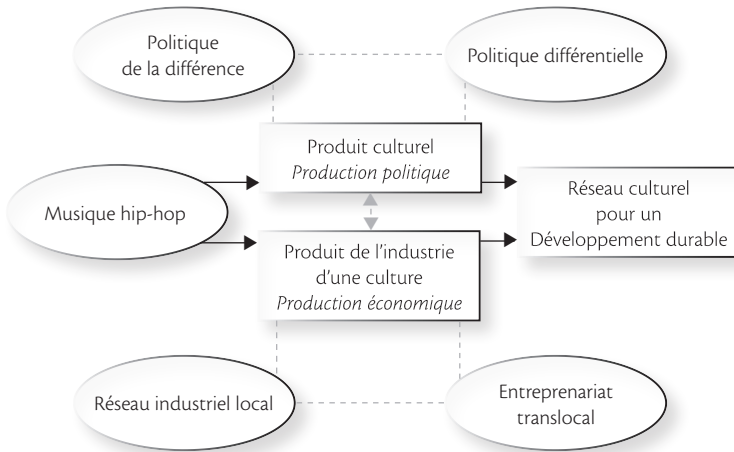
Politique de la différence

Politique différentielle

Produit culturel
*Production politique*

Musique hip-hop

Réseau culturel pour un Développement durable

Produit de l'industrie d'une culture
*Production économique*

Réseau industriel local

Entreprenariat translocal